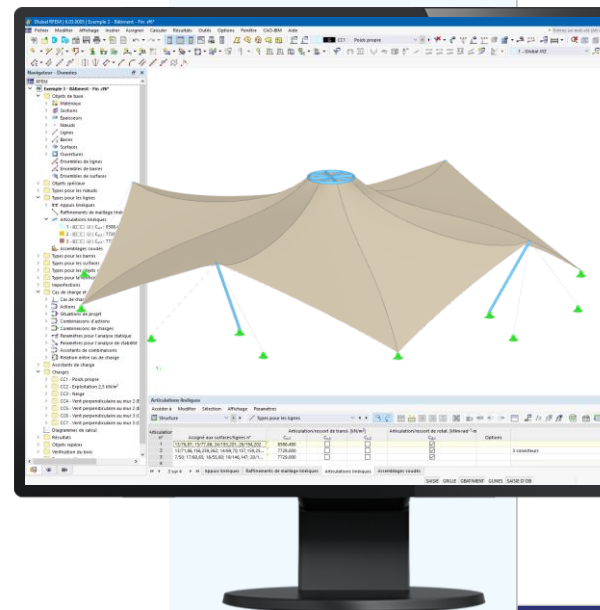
Dlubal RFEM | 6.03.0001 | Exemple 3 - Bâtiment - Pin .rf6*

Fichier Modifier Affichage Insérer Assigner Calculer Résultats Outils Options Fenêtre CAD-BIM Aide

CC1 Poids propre

1 - Global XYZ

Navigateur - Données

RFEM

Exemple 3 - Bâtiment - Pin .rf6*

Objets de base

Matériaux

Sections

Épaisseurs

Nœuds

Lignes

Barres

Surfaces

Ouvertures

Ensembles de lignes

Ensembles de barres

Ensembles de surfaces

Objets spéciaux

Types pour les nœuds

Types pour les lignes

Appuis linéiques

Raffinements de maillage linéi

Articulations linéiques

Assemblages soudés

Types pour les barres

Types pour les surfaces

Imperfections

Cas de charge et

Cas de charg

Actions

Situations de projet

Combinaisons d'actions

Combinaisons de charges

Paramètres pour l'analyse statique

Paramètres pour l'analyse de stabilité

Assistants de combinaisons

Relation entre cas de charge

Assistants de charge

Charges

CC1 - Poids propre

CC2 - Exploitation 2,5 kN/m²

CC3 - Neige

CC4 - Vent perpendiculaire au mur 2.8

CC5 - Vent perpendiculaire au mur 2.8

CC6 - Vent perpendiculaire au mur 3.1

CC7 - Vent perpendiculaire au mur 3.1

Diagrammes de calcul

Résultats

Objets captés

Vérification du bois

Articulations linéiques

Accéder à Modifier Sélection Affichage Paramètres

Structure

Types pour les lignes

| Articulation n° | Assignée aux surfaces/lignes n° | Articulation/ressort de translat. [kN/m²] $C_{u,x}$ | $C_{u,y}$ | $C_{u,z}$ | Articulation/ressort de rotat. [kNm/rad/m] $C_{\varphi,x}$ | Options |
|---|---|---|---|---|---|---|
| 1 | 13/76,81; 15/77,88; 26/193,201; 26/194,202 | 8580.400 | | | | |
| 2 | 1/78,86; 166,238,262; 14/69,70,157,169,25... | 7720.000 | | | | 3 coordonn |
| 3 | 7/92; 17/60,93; 18/32,63; 19/146,147; 23/1... | 7720.000 | | | | |

3 sur 4 Appuis linéiques Raffinements de maillage linéiques Articulations linéiques Assemblages soudés

SAISIE GRILLE GBATIMENT GLINES SAISIE D'OB